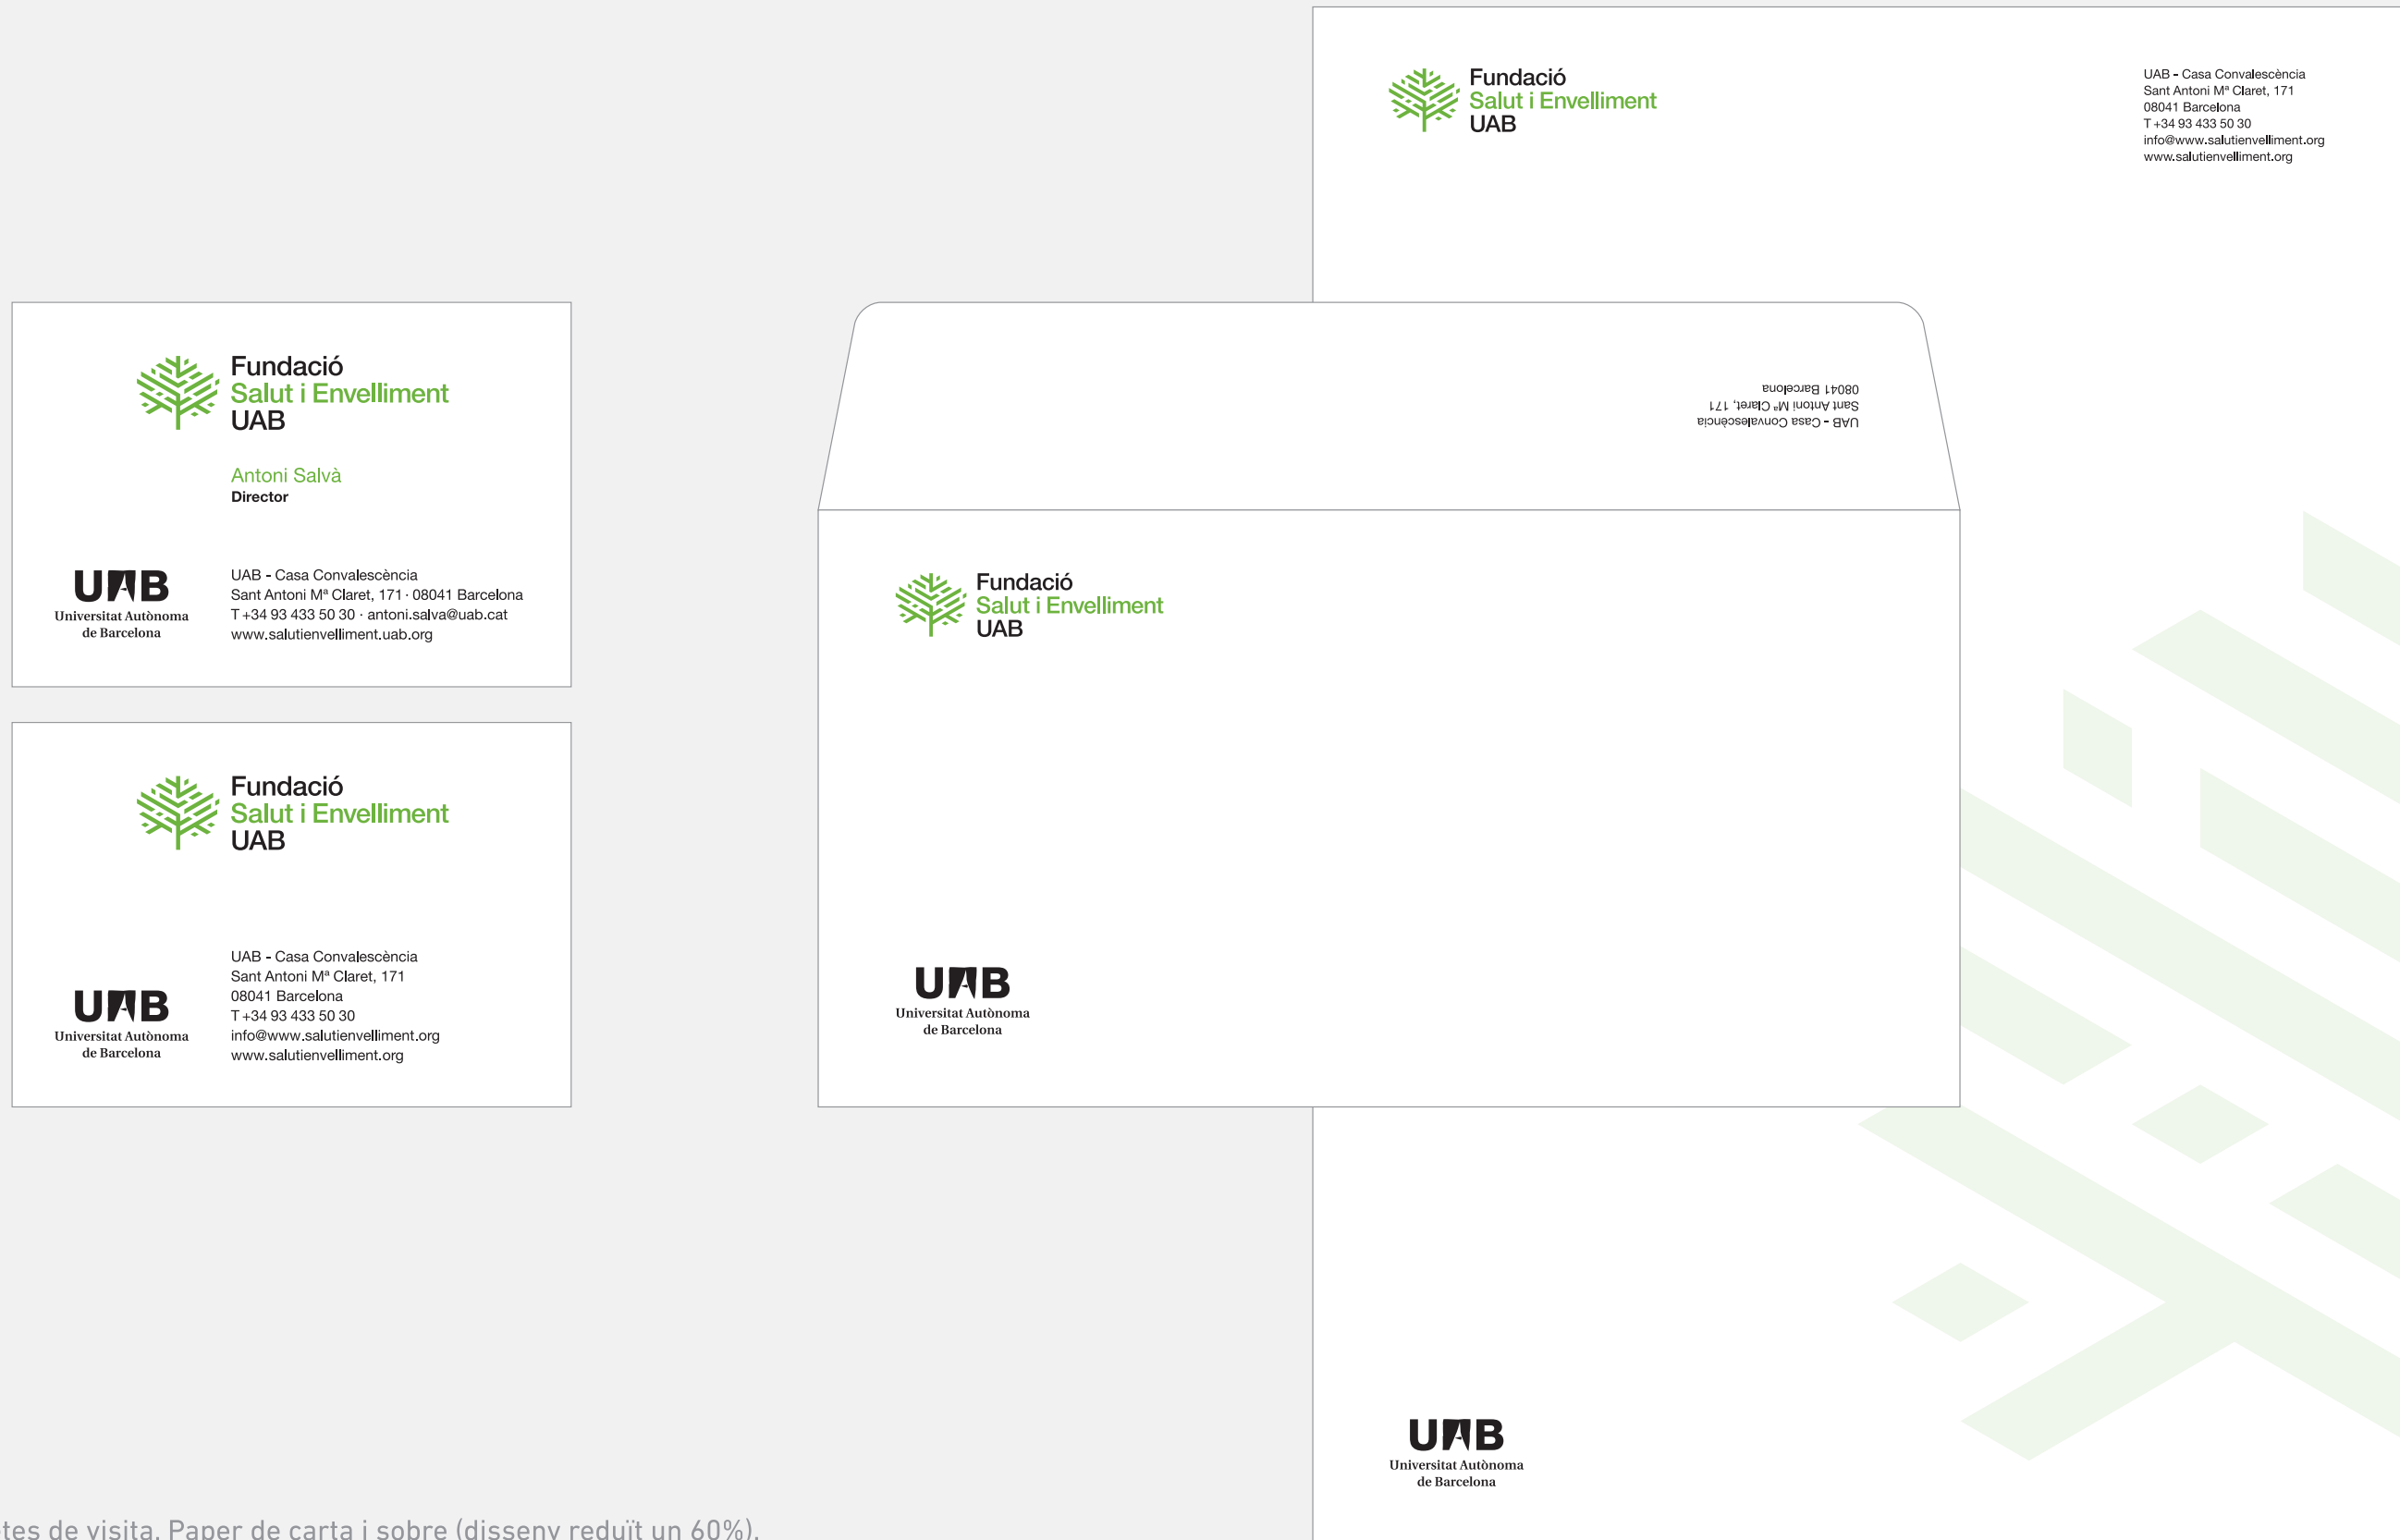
Fundació
Salut i Envelliment
UAB

UAB - Casa Convalescència
Sant Antoni Mª Claret, 171
08041 Barcelona
T +34 93 433 50 30
info@www.salutienvelliment.org
www.salutienvelliment.org

Fundació
Salut i Envelliment
UAB

Antoni Salvà
Director

UAB
Universitat Autònoma de Barcelona

UAB - Casa Convalescència
Sant Antoni Mª Claret, 171 · 08041 Barcelona
T +34 93 433 50 30 · antoni.salva@uab.cat
www.salutienvelliment.uab.org

UAB - Casa Convalescència
Sant Antoni Mª Claret, 171
08041 Barcelona

Fundació
Salut i Envelliment
UAB

Fundació
Salut i Envelliment
UAB

UAB
Universitat Autònoma de Barcelona

UAB - Casa Convalescència
Sant Antoni Mª Claret, 171
08041 Barcelona
T +34 93 433 50 30
info@www.salutienvelliment.org
www.salutienvelliment.org

UAB
Universitat Autònoma de Barcelona

UAB
Universitat Autònoma de Barcelona

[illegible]tes de visita. Paper de carta i sobre (disseny reduït un 60%).